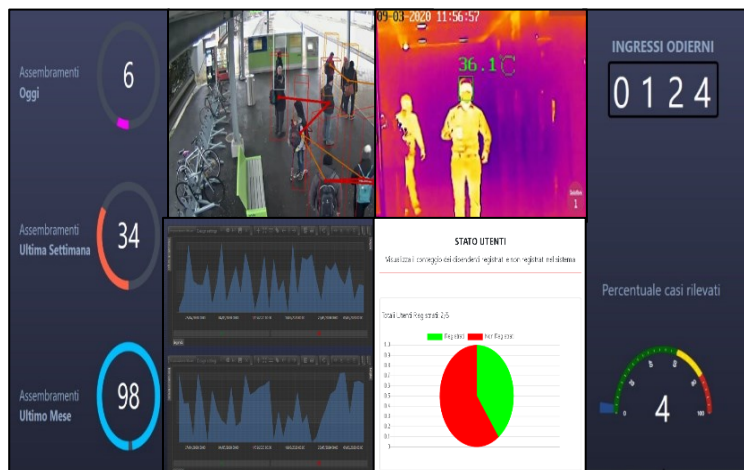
Assembramenti
Oggi

6

Assembramenti
Ultima Settimana

34

Assembramenti
Ultimo Mese

98

09-03-2020 11:56:57

36.1°C

INGRESSI ODIERNI

0 1 2 4

STATO UTENTI

Visualizza il conteggio dei dipendenti registrati e non registrati nel sistema

Totali Utenti Registrati: 2/5

Registrati
Non Registrati

Percentuale casi rilevati

4

0
100